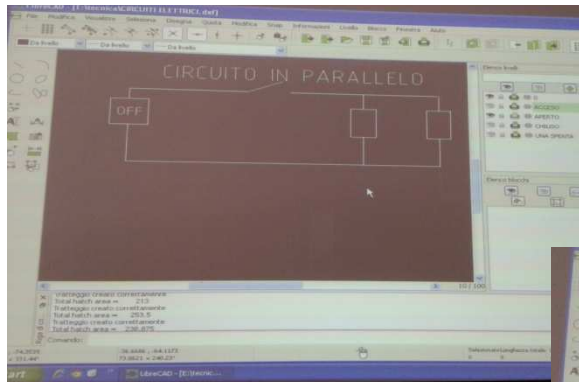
LibreCAD - [E:\tecnica\CIRCUITI ELETTRICI.dxf]
File Modifica Visualizza Seleziona Disegna Quota Modifica Snap Informazioni Livello Blocco Finestra Aiuto
Da livello Da livello Da livello

CIRCUITO IN PARALLELO
OFF

Elenco livelli
0
ACCESO
APERTO
CHIUSO
LINEA SPENTA

Elenco blocchi

Tratteggio creato correttamente
Total hatch area = 213
Tratteggio creato correttamente
Total hatch area = 203.5
Tratteggio creato correttamente
Total hatch area = 238.875
Comando:

LibreCAD - [E:\tecnica\